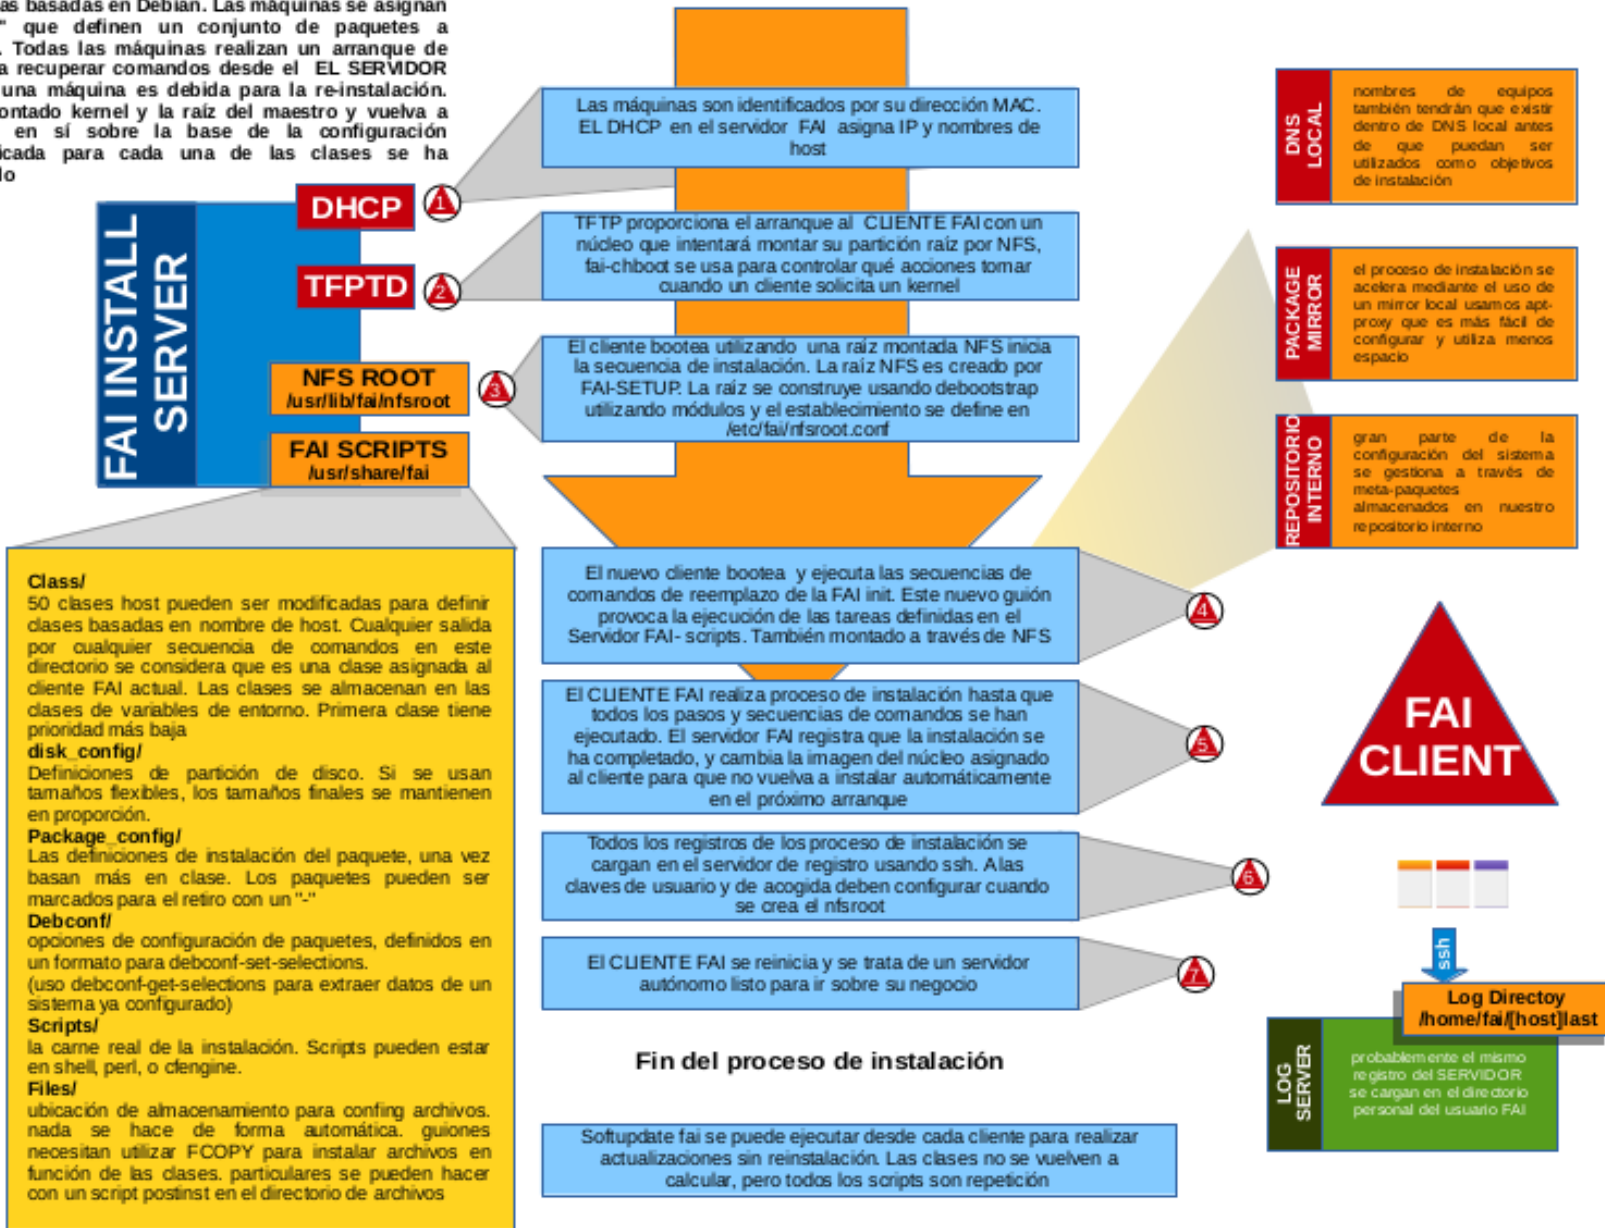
as basadas en Debian. Las máquinas se asignan " que definen un conjunto de paquetes a . Todas las máquinas realizan un arranque de a recuperar comandos desde el EL SERVIDOR una máquina es debida para la re-instalación. ontado kernel y la raíz del maestro y vuelva a en sí sobre la base de la configuración icada para cada una de las clases se ha lo

FAI INSTALL SERVER

DHCP
1
TFPTD
2
NFS ROOT /usr/lib/fai/nfsroot
3
FAI SCRIPTS /usr/share/fai

Las máquinas son identificados por su dirección MAC. EL DHCP en el servidor FAI asigna IP y nombres de host

TFTP proporciona el arranque al CLIENTE FAI con un núcleo que intentará montar su partición raíz por NFS, fai-chboot se usa para controlar qué acciones tomar cuando un cliente solicita un kernel

El cliente bootea utilizando una raíz montada NFS inicia la secuencia de instalación. La raíz NFS es creado por FAI-SETUP. La raíz se construye usando debootstrap utilizando módulos y el establecimiento se define en /etc/fai/nfsroot.conf

DNS LOCAL
nombres de equipos también tendrán que existir dentro de DNS local antes de que puedan ser utilizados como objetivos de instalación

PACKAGE MIRROR
el proceso de instalación se acelera mediante el uso de un mirror local usamos apt-proxy que es más fácil de configurar y utiliza menos espacio

REPOSITORIO INTERNO
gran parte de la configuración del sistema se gestiona a través de meta-paquetes almacenados en nuestro repositorio interno

Class/
50 clases host pueden ser modificadas para definir clases basadas en nombre de host. Cualquier salida por cualquier secuencia de comandos en este directorio se considera que es una clase asignada al cliente FAI actual. Las clases se almacenan en las clases de variables de entorno. Primera clase tiene prioridad más baja
disk_config/
Definiciones de partición de disco. Si se usan tamaños flexibles, los tamaños finales se mantienen en proporción.
Package_config/
Las definiciones de instalación del paquete, una vez basan más en clase. Los paquetes pueden ser marcados para el retiro con un "-"
Debconf/
opciones de configuración de paquetes, definidos en un formato para debconf-set-selections.
(uso debconf-get-selections para extraer datos de un sistema ya configurado)
Scripts/
la carne real de la instalación. Scripts pueden estar en shell, perl, o cfengine.
Files/
ubicación de almacenamiento para confing archivos. nada se hace de forma automática. guiones necesitan utilizar FCOPY para instalar archivos en función de las clases. particulares se pueden hacer con un script postinst en el directorio de archivos

El nuevo cliente bootea y ejecuta las secuencias de comandos de reemplazo de la FAI init. Este nuevo guión provoca la ejecución de las tareas definidas en el Servidor FAI- scripts. También montado a través de NFS
4

El CLIENTE FAI realiza proceso de instalación hasta que todos los pasos y secuencias de comandos se han ejecutado. El servidor FAI registra que la instalación se ha completado, y cambia la imagen del núcleo asignado al cliente para que no vuelva a instalar automáticamente en el próximo arranque
5

FAI CLIENT

Todos los registros de los proceso de instalación se cargan en el servidor de registro usando ssh. A las claves de usuario y de acogida deben configurar cuando se crea el nfsroot
6

ssh

El CLIENTE FAI se reinicia y se trata de un servidor autónomo listo para ir sobre su negocio
7

Log Directoy /home/fai/[host]last

Fin del proceso de instalación

LOG SERVER
probablemente el mismo registro del SERVIDOR se cargan en el directorio personal del usuario FAI

Softupdate fai se puede ejecutar desde cada cliente para realizar actualizaciones sin reinstalación. Las clases no se vuelven a calcular, pero todos los scripts son repetición